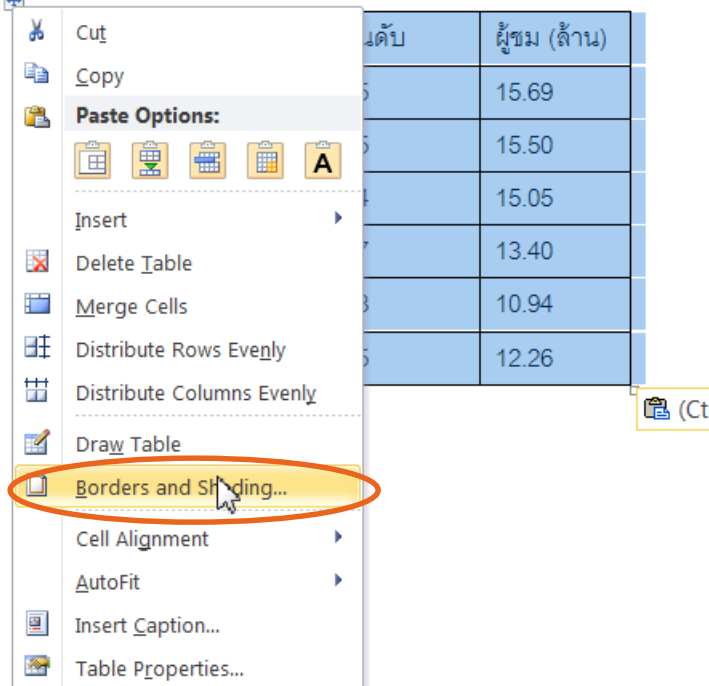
Cut
Copy
Paste Options:
A
Insert
Delete Table
Merge Cells
Distribute Rows Evenly
Distribute Columns Evenly
Draw Table
Borders and Shading...
Cell Alignment
AutoFit
Insert Caption...
Table Properties...

| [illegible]ดับ | ผู้ชม (ล้าน) |
|---|---|
| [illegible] | 15.69 |
| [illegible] | 15.50 |
| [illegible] | 15.05 |
| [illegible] | 13.40 |
| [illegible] | 10.94 |
| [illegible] | 12.26 |

(Ct